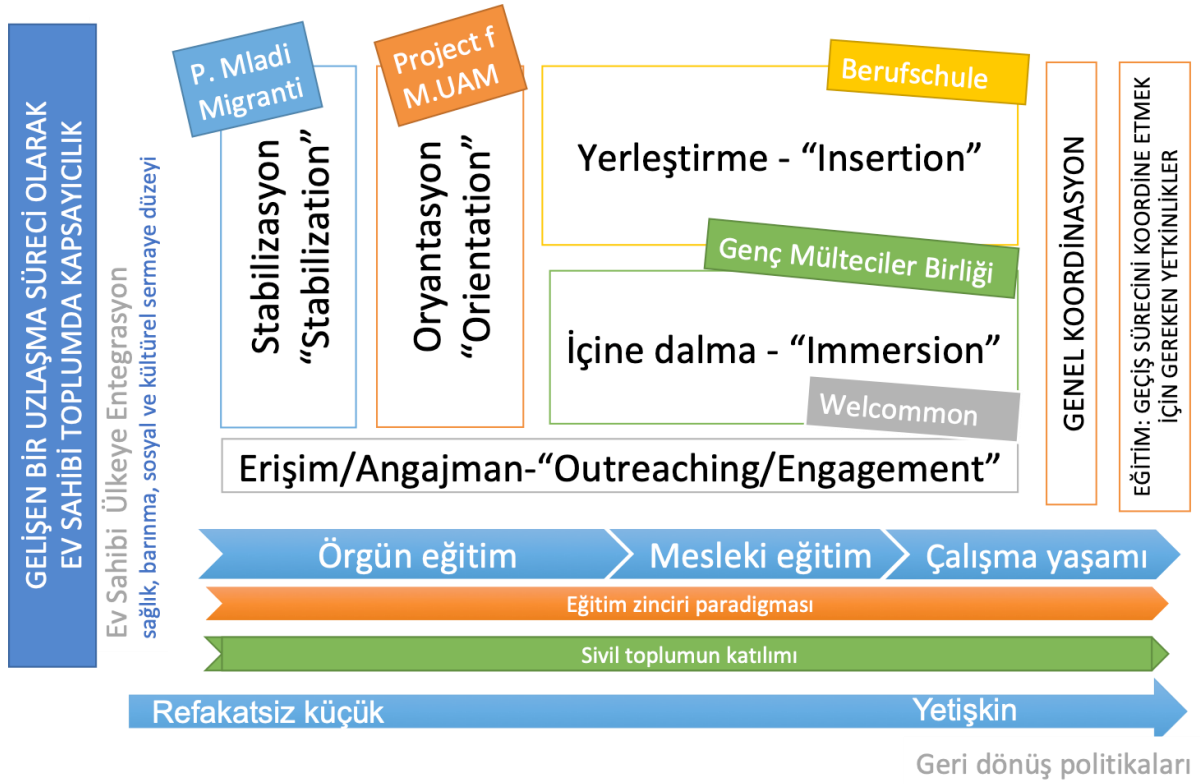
GELİŞEN BİR UZLAŞMA SÜRECİ OLARAK EV SAHİBİ TOPLUMDA KAPSAYICILIK

Ev Sahibi Ülkeye Entegrasyon
sağlık, barınma, sosyal ve kültürel sermaye düzeyi

P. Mladi Migranti

Stabilizasyon "Stabilization"

Project f M.UAM

Oryantasyon "Orientation"

Berufschule

Yerleştirme - "Insertion"

Genç Mülteciler Birliği

İçine dalma - "Immersion"

Welcommon

Erişim/Angajman-"Outreaching/Engagement"

GENEL KOORDİNASYON

EĞİTİM: GEÇİŞ SÜRECİNİ KOORDİNE ETMEK İÇİN GEREKEN YETKİNLİKLER

Örgün eğitim

Mesleki eğitim

Çalışma yaşamı

Eğitim zinciri paradigması

Sivil toplumun katılımı

Refakatsiz küçük

Yetişkin

Geri dönüş politikaları